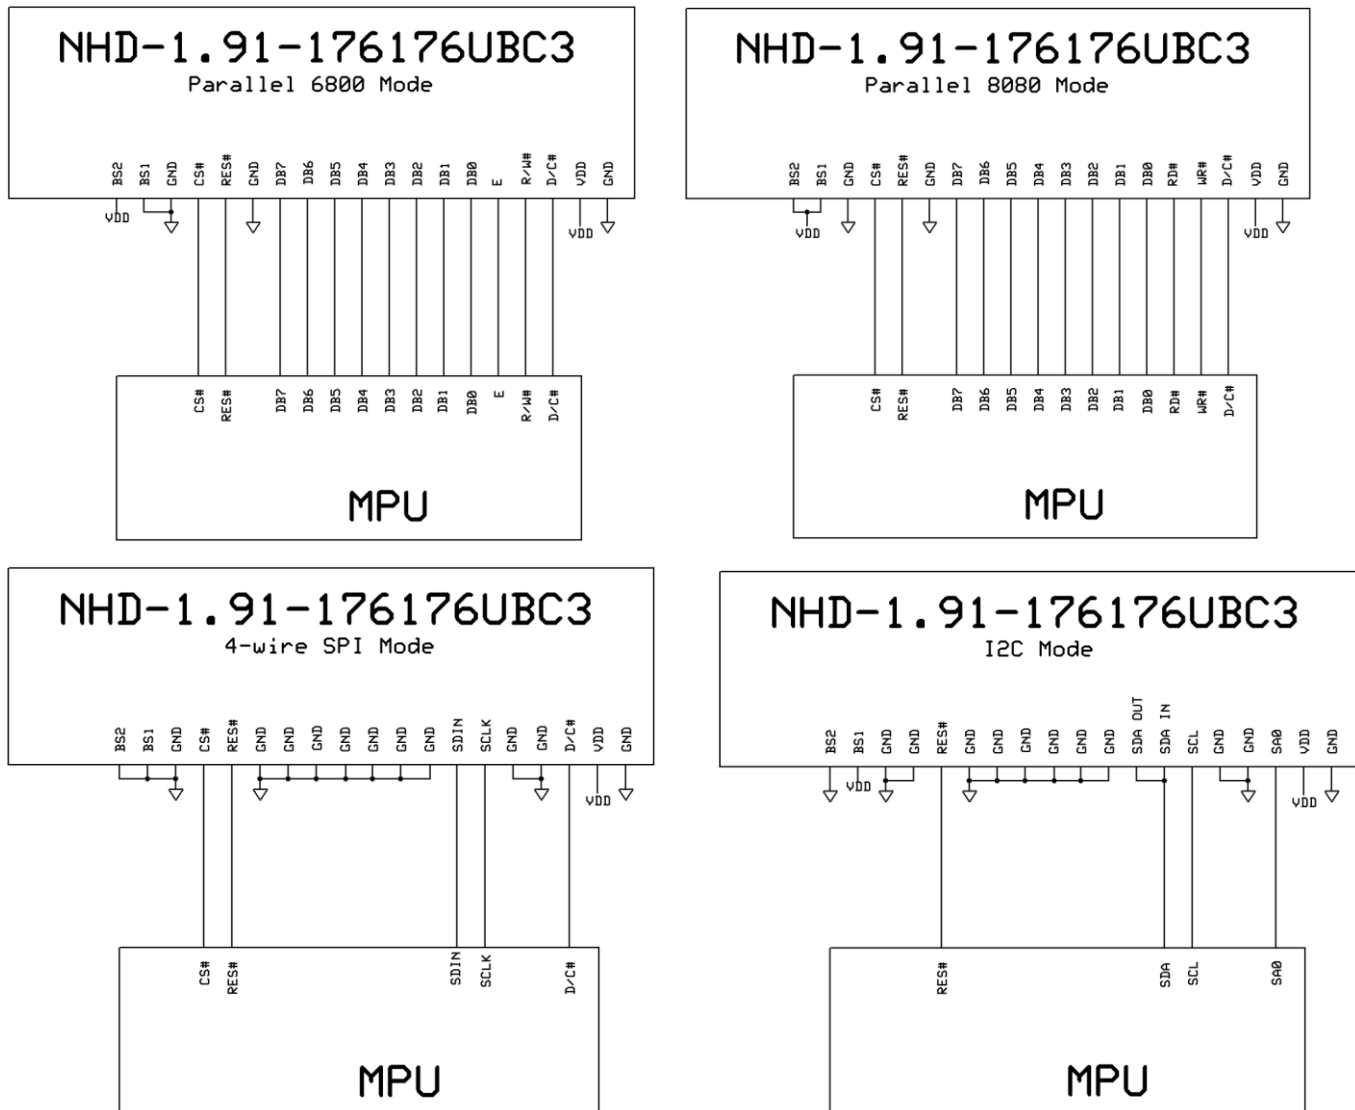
NHD-1.91-176176UBC3
Parallel 6800 Mode

BS2 BS1 GND CS# RES# GND DB7 DB6 DB5 DB4 DB3 DB2 DB1 DB0 E R/W# D/C# VDD GND

VDD VDD

CS# RES# DB7 DB6 DB5 DB4 DB3 DB2 DB1 DB0 E R/W# D/C#

MPU

NHD-1.91-176176UBC3
Parallel 8080 Mode

BS2 BS1 GND CS# RES# GND DB7 DB6 DB5 DB4 DB3 DB2 DB1 DB0 RD# WR# D/C# VDD GND

VDD VDD

CS# RES# DB7 DB6 DB5 DB4 DB3 DB2 DB1 DB0 RD# WR# D/C#

MPU

NHD-1.91-176176UBC3
4-wire SPI Mode

BS2 BS1 GND CS# RES# GND GND GND GND GND GND GND SDIN SCLK GND GND D/C# VDD GND

VDD

CS# RES# SDIN SCLK D/C#

MPU

NHD-1.91-176176UBC3
I2C Mode

BS2 BS1 GND GND RES# GND GND GND GND GND GND SDA OUT SDA IN SCL GND GND SA0 VDD GND

VDD VDD

RES# SDA SCL SA0

MPU